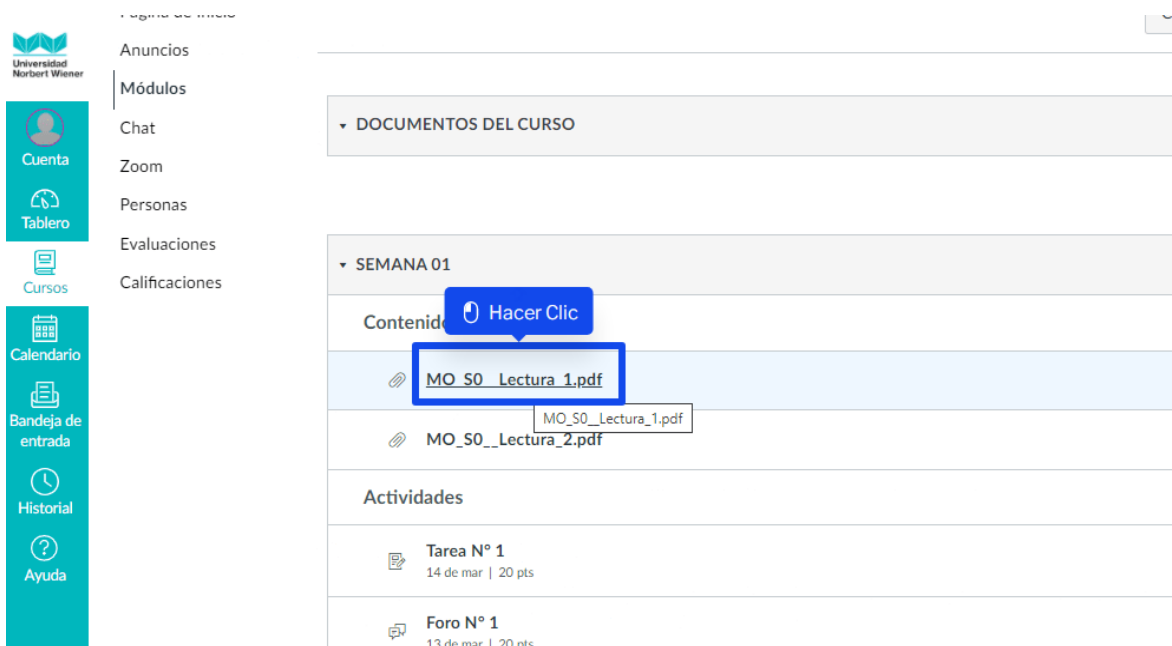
Universidad Norbert Wiener

Cuenta

Tablero

Cursos

Calendario

Bandeja de entrada

Historial

Ayuda

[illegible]

Anuncios

Módulos

Chat

Zoom

Personas

Evaluaciones

Calificaciones

DOCUMENTOS DEL CURSO

SEMANA 01

Contenido

Hacer Clic

MO_S0__Lectura_1.pdf

MO_S0__Lectura_1.pdf

MO_S0__Lectura_2.pdf

Actividades

Tarea N° 1
14 de mar | 20 pts

Foro N° 1
13 de mar | 20 pts